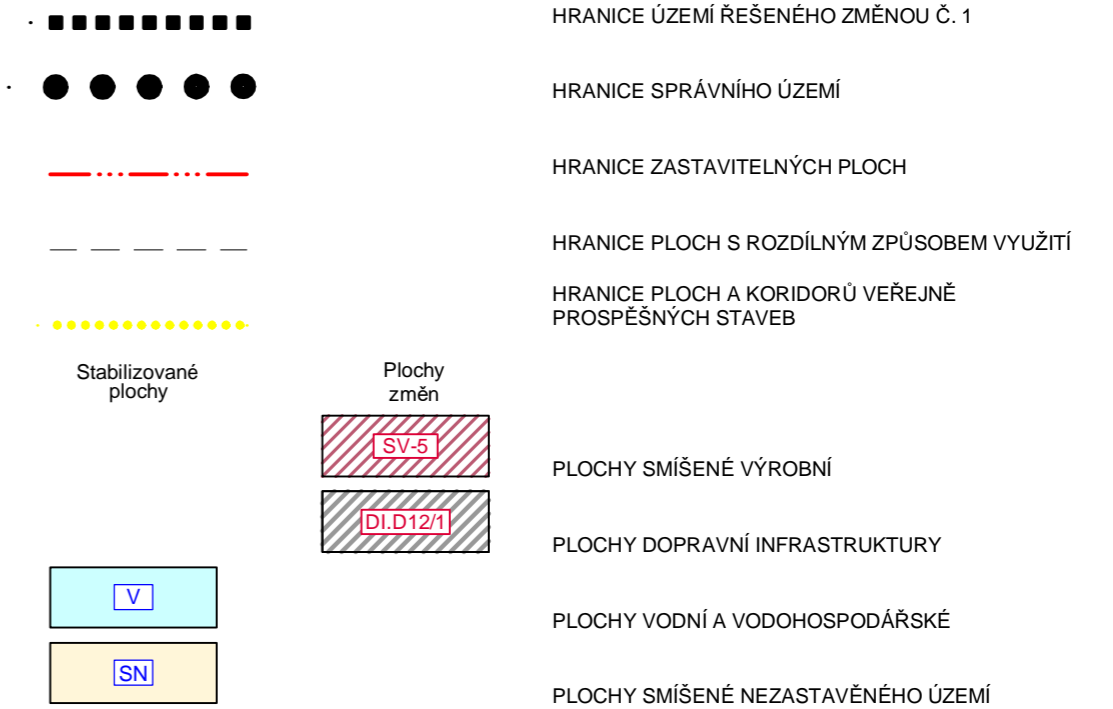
HRANICE ÚZEMÍ ŘEŠENÉHO ZMĚNOU Č. 1

HRANICE SPRÁVNÍHO ÚZEMÍ

HRANICE ZASTAVITELNÝCH PLOCH

HRANICE PLOCH S ROZDÍLNÝM ZPŮSOBEM VYUŽITÍ

HRANICE PLOCH A KORIDORŮ VEŘEJNĚ PROSPĚŠNÝCH STAVEB

Stabilizované plochy

Plochy změn

SV-5

PLOCHY SMÍŠENÉ VÝROBNÍ

DI.D12/1

PLOCHY DOPRAVNÍ INFRASTRUKTURY

V

PLOCHY VODNÍ A VODOHOSPODÁŘSKÉ

SN

PLOCHY SMÍŠENÉ NEZASTAVĚNÉHO ÚZEMÍ